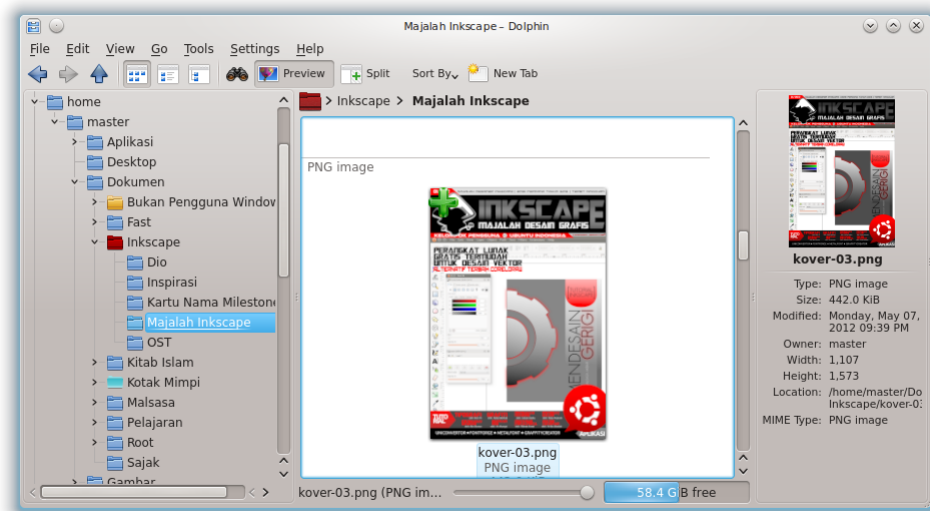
Majalah Inkscape – Dolphin

File Edit View Go Tools Settings Help

Preview Split Sort By New Tab

home
master
Aplikasi
Desktop
Dokumen
Bukan Pengguna Window
Fast
Inkscape
Dio
Inspirasi
Kartu Nama Milestone
Majalah Inkscape
OST
Kitab Islam
Kotak Mimpi
Malsasa
Pelajaran
Root
Sajak
Gambar

Inkscape > Majalah Inkscape

PNG image

INKSCAPE
MAJALAH DESAIN GRAFIS
PERANGKAT LUNAK GRATIS TERBAIK UNTUK DESAIN VEKTOR
MENDESAIN GERIGI

kover-03.png
PNG image

kover-03.png (PNG im...

58.4 GB free

kover-03.png

Type: PNG image
Size: 442.0 KiB
Modified: Monday, May 07, 2012 09:39 PM
Owner: master
Width: 1,107
Height: 1,573
Location: /home/master/Do Inkscape/kover-0
MIME Type: PNG image